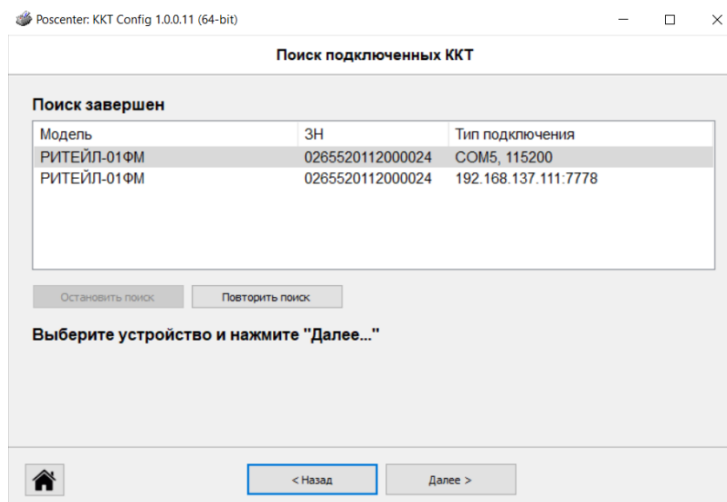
Poscenter: KKT Config 1.0.0.11 (64-bit)

Поиск подключенных ККТ

Поиск завершен

| Модель | ЗН | Тип подключения |
|---|---|---|
| РИТЕЙЛ-01ФМ | 0265520112000024 | COM5, 115200 |
| РИТЕЙЛ-01ФМ | 0265520112000024 | 192.168.137.111:7778 |

Остановить поиск

Повторить поиск

Выберите устройство и нажмите "Далее..."

< Назад

Далее >